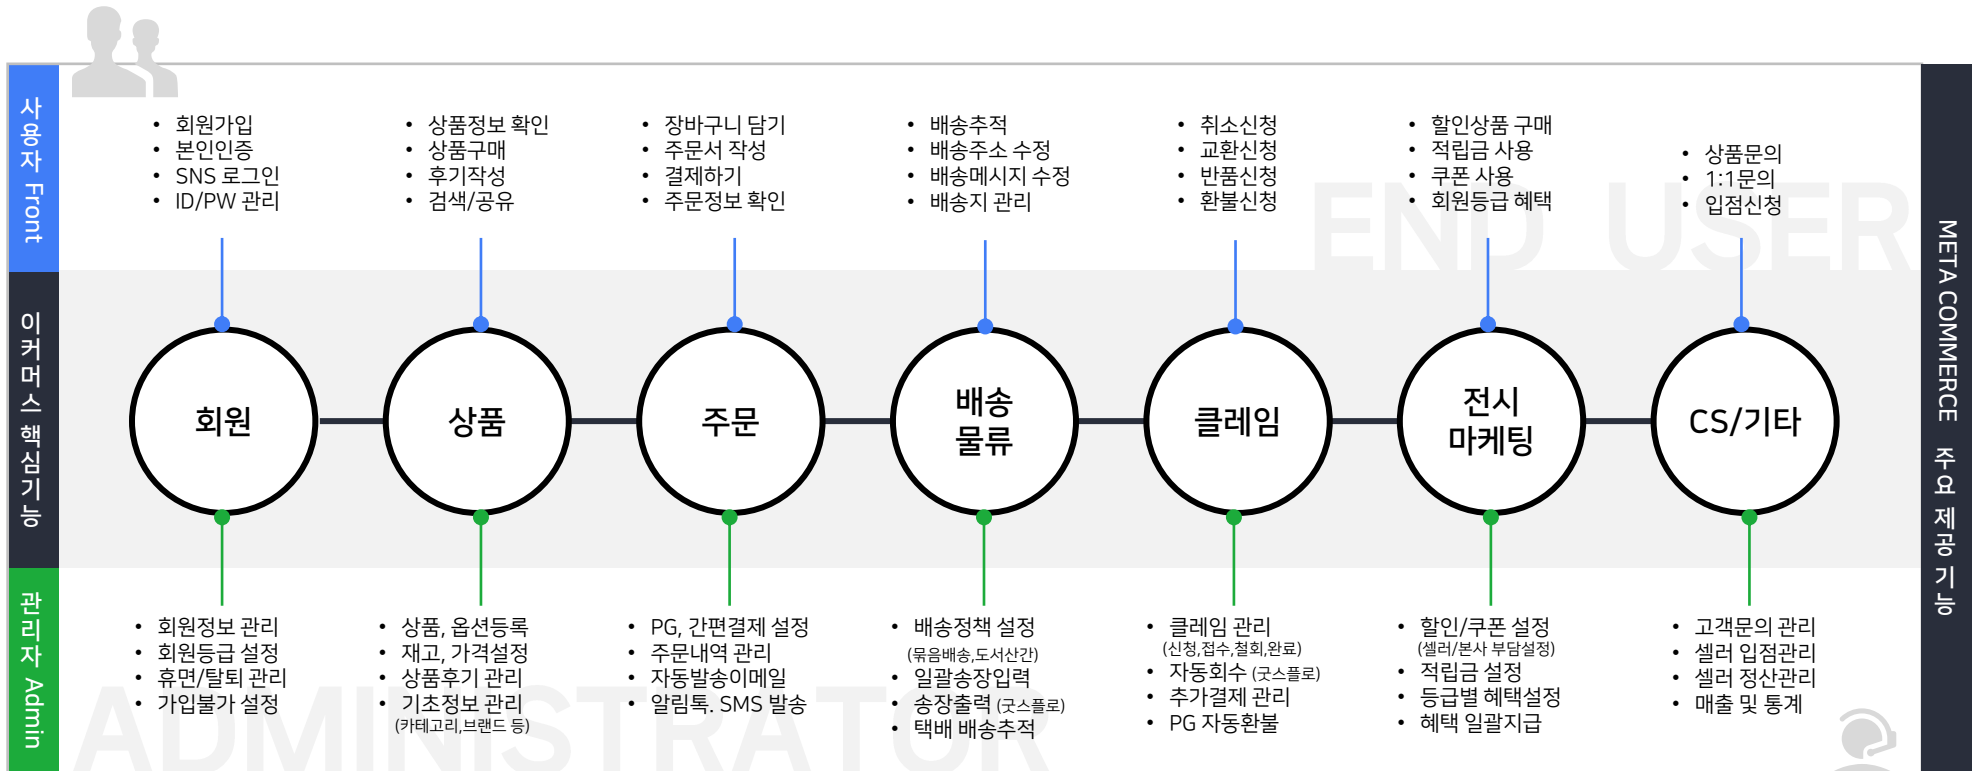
사용자 Front

이커머스 핵심기능

관리자 Admin

- 회원가입
- 본인인증
- SNS 로그인
- ID/PW 관리

- 상품정보 확인
- 상품구매
- 후기작성
- 검색/공유

- 장바구니 담기
- 주문서 작성
- 결제하기
- 주문정보 확인

- 배송추적
- 배송주소 수정
- 배송메시지 수정
- 배송지 관리

- 취소신청
- 교환신청
- 반품신청
- 환불신청

- 할인상품 구매
- 적립금 사용
- 쿠폰 사용
- 회원등급 혜택

- 상품문의
- 1:1문의
- 입점신청

END USER

회원

상품

주문

배송 물류

클레임

전시 마케팅

CS/기타

- 회원정보 관리
- 회원등급 설정
- 휴면/탈퇴 관리
- 가입불가 설정

- 상품, 옵션등록
- 재고, 가격설정
- 상품후기 관리
- 기초정보 관리 (카테고리,브랜드 등)

- PG, 간편결제 설정
- 주문내역 관리
- 자동발송이메일
- 알림톡. SMS 발송

- 배송정책 설정 (묶음배송,도서산간)
- 일괄송장입력
- 송장출력 (굿스플로)
- 택배 배송추적

- 클레임 관리 (신청,접수,철회,완료)
- 자동회수 (굿스플로)
- 추가결제 관리
- PG 자동환불

- 할인/쿠폰 설정 (셀러/본사 부담설정)
- 적립금 설정
- 등급별 혜택설정
- 혜택 일괄지급

- 고객문의 관리
- 셀러 입점관리
- 셀러 정산관리
- 매출 및 통계

ADMINISTRATOR

META COMMERCE 주요 제공 기능